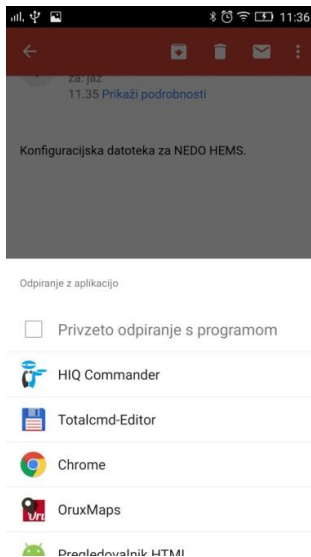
11:36

za: jaz
11:35 Prikaži podrobnosti

Konfiguracijska datoteka za NEDO HEMS.

Odpiranje z aplikacijo

Privzeto odpiranje s programom

HIQ Commander

Totalcmd-Editor

Chrome

OruxMaps

Pregledovalnik HTML